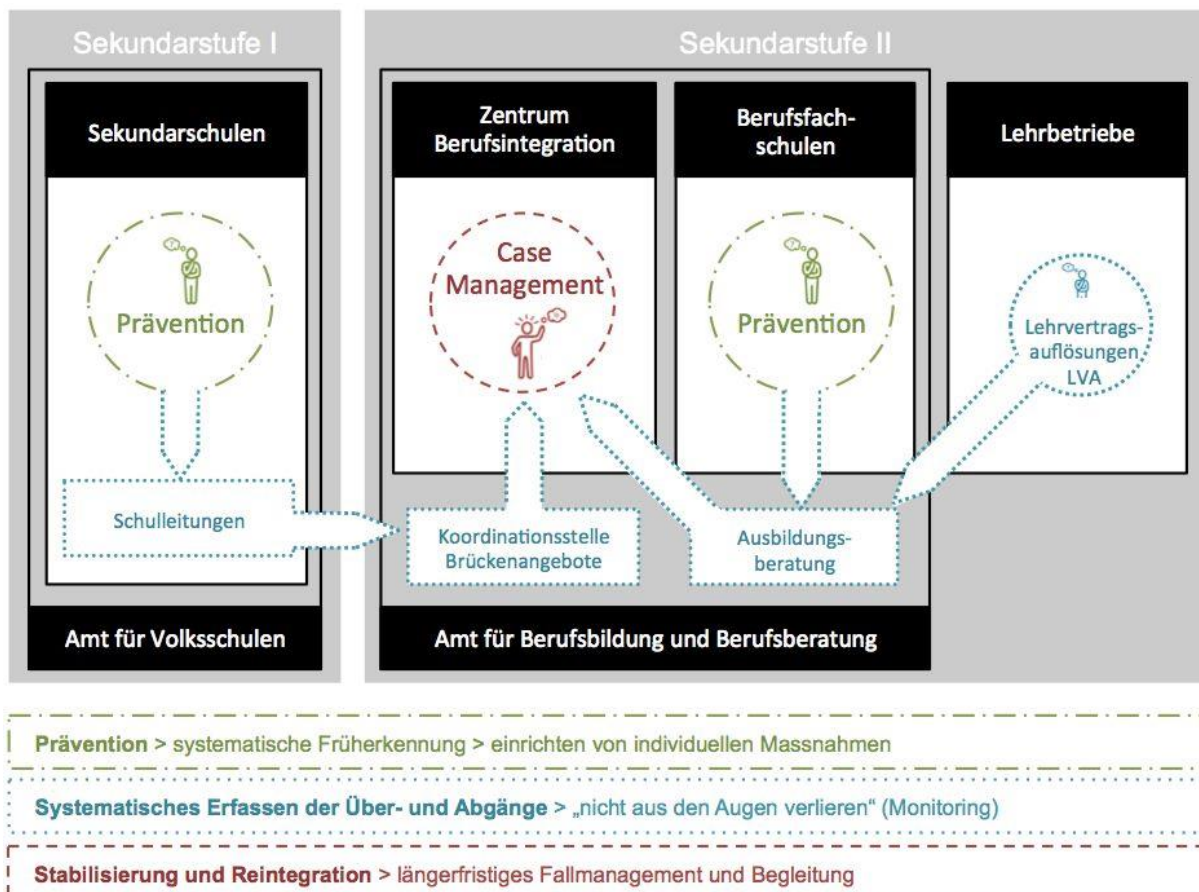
Sekundarstufe I

Sekundarstufe II

Sekundarschulen

Zentrum Berufsintegration

Berufsfachschulen

Lehrbetriebe

Prävention

Case Management

Prävention

Lehrvertragsauflösungen LVA

Schulleitungen

Koordinationsstelle Brückenangebote

Ausbildungsberatung

Amt für Volksschulen

Amt für Berufsbildung und Berufsberatung

Prävention > systematische Früherkennung > einrichten von individuellen Massnahmen

Systematisches Erfassen der Über- und Abgänge > „nicht aus den Augen verlieren“ (Monitoring)

Stabilisierung und Reintegration > längerfristiges Fallmanagement und Begleitung